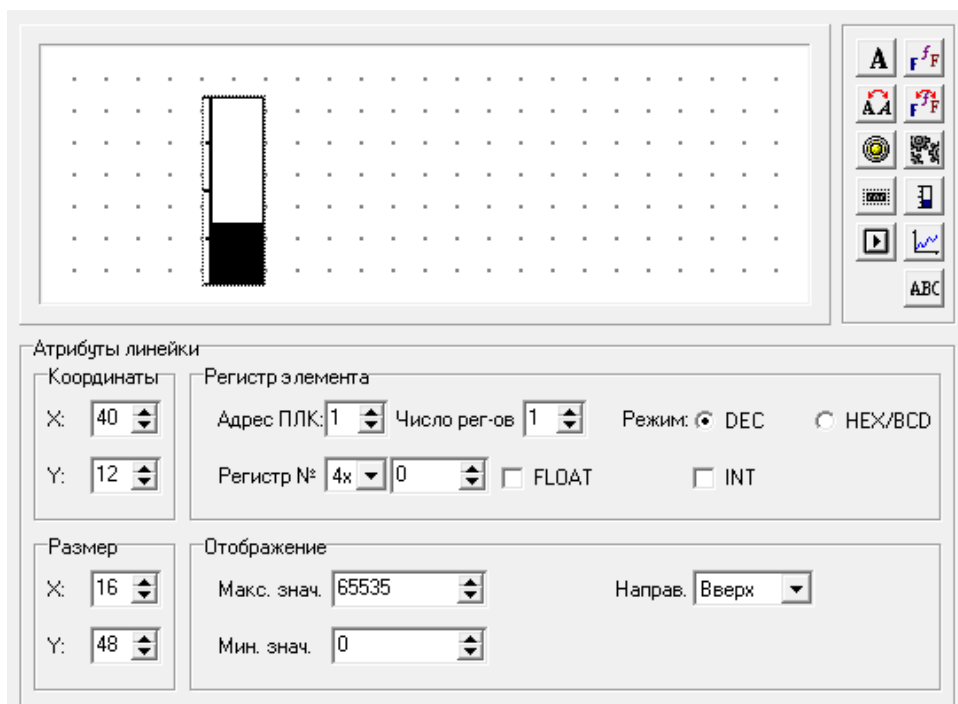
A
ABC

Атрибуты линейки

Координаты
X: 40
Y: 12

Регистр элемента
Адрес ПЛК: 1 Число рег-ов 1 Режим: DEC HEX/BCD
Регистр № 4x 0 FLOAT INT

Размер
X: 16
Y: 48

Отображение
Макс. знач. 65535 Направ. Вверх
Мин. знач. 0